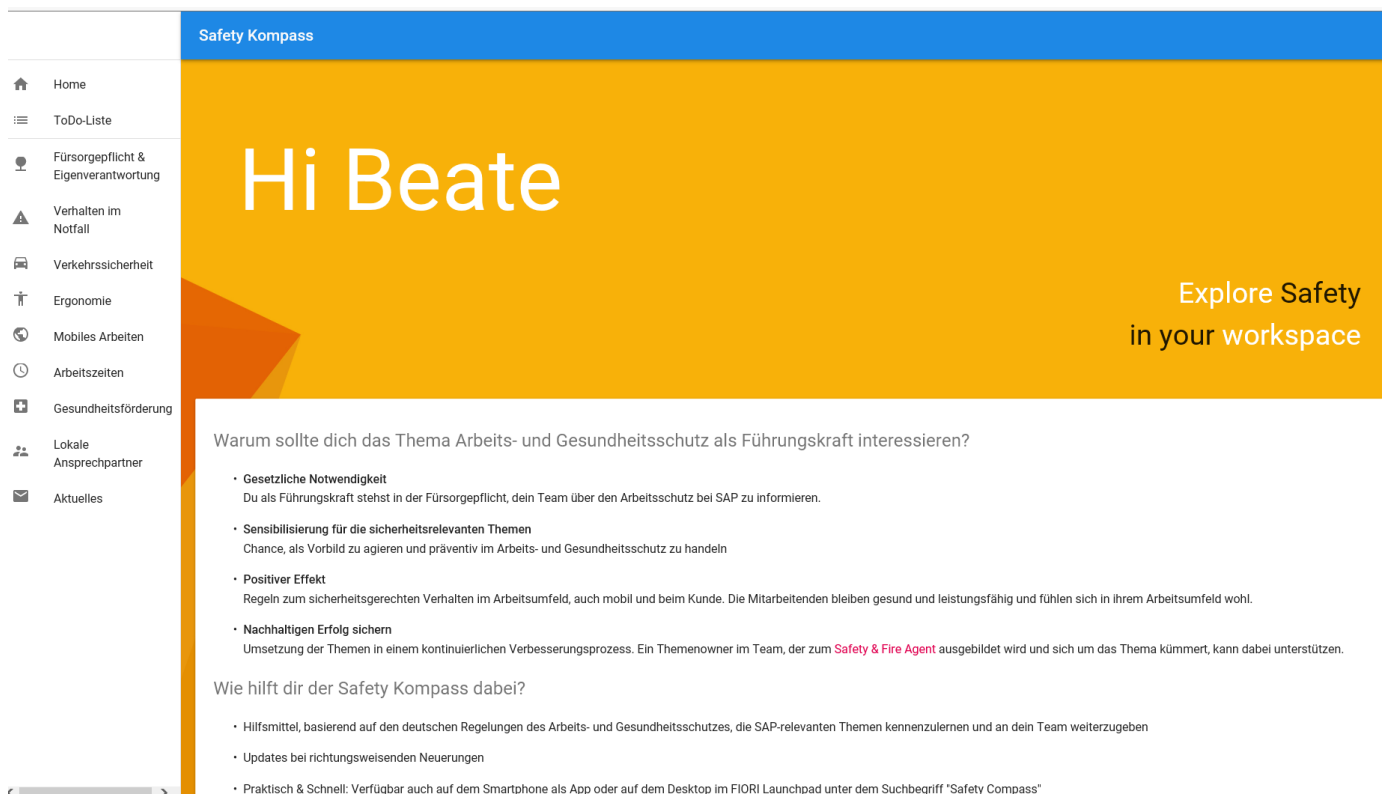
Safety Kompass

Home
ToDo-Liste
Fürsorgepflicht & Eigenverantwortung
Verhalten im Notfall
Verkehrssicherheit
Ergonomie
Mobiles Arbeiten
Arbeitszeiten
Gesundheitsförderung
Lokale Ansprechpartner
Aktuelles

Hi Beate

Explore Safety
in your workspace

Warum sollte dich das Thema Arbeits- und Gesundheitsschutz als Führungskraft interessieren?

• Gesetzliche Notwendigkeit
Du als Führungskraft stehst in der Fürsorgepflicht, dein Team über den Arbeitsschutz bei SAP zu informieren.

• Sensibilisierung für die sicherheitsrelevanten Themen
Chance, als Vorbild zu agieren und präventiv im Arbeits- und Gesundheitsschutz zu handeln

• Positiver Effekt
Regeln zum sicherheitsgerechten Verhalten im Arbeitsumfeld, auch mobil und beim Kunde. Die Mitarbeitenden bleiben gesund und leistungsfähig und fühlen sich in ihrem Arbeitsumfeld wohl.

• Nachhaltigen Erfolg sichern
Umsetzung der Themen in einem kontinuierlichen Verbesserungsprozess. Ein Themenowner im Team, der zum Safety & Fire Agent ausgebildet wird und sich um das Thema kümmert, kann dabei unterstützen.

Wie hilft dir der Safety Kompass dabei?

• Hilfsmittel, basierend auf den deutschen Regelungen des Arbeits- und Gesundheitsschutzes, die SAP-relevanten Themen kennenzulernen und an dein Team weiterzugeben

• Updates bei richtungsweisenden Neuerungen

• Praktisch & Schnell: Verfügbar auch auf dem Smartphone als App oder auf dem Desktop im FIORI Launchpad unter dem Suchbegriff "Safety Compass"